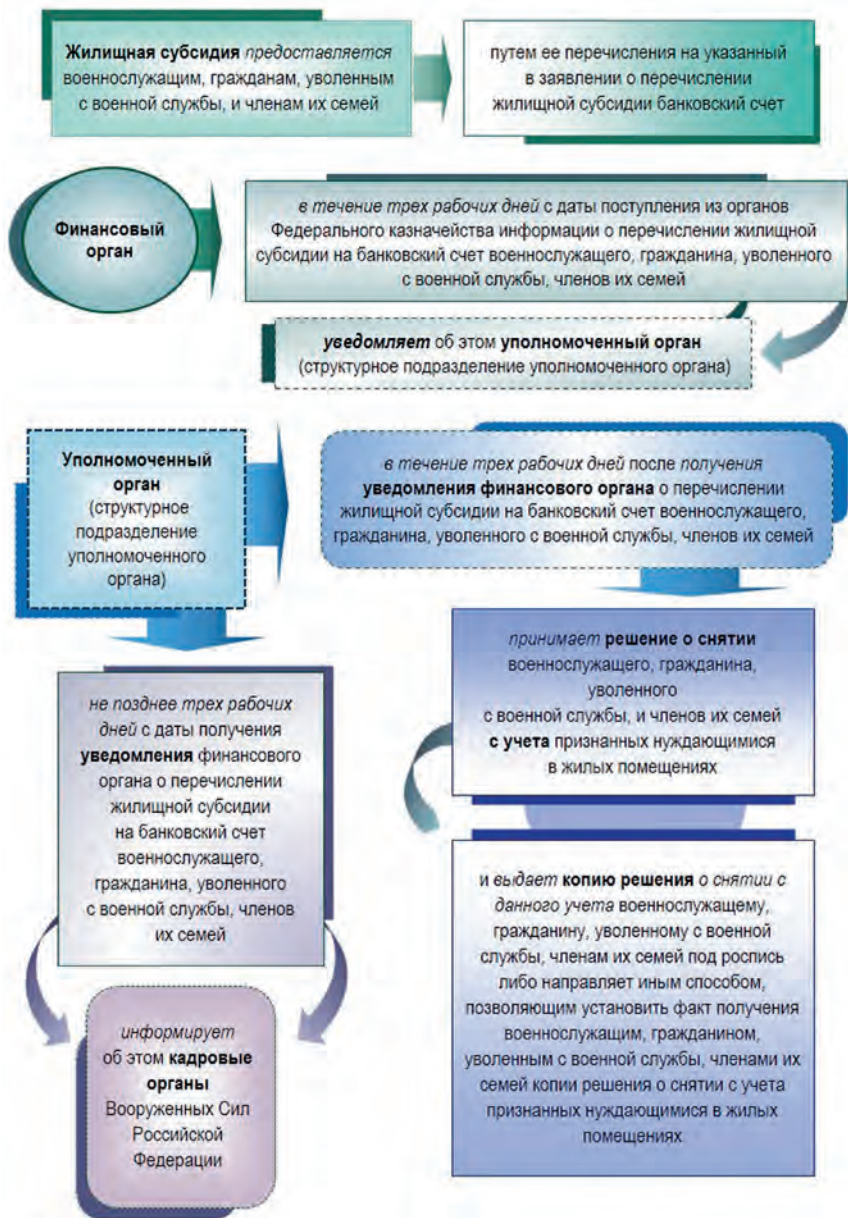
Жилищная субсидия предоставляется военнослужащим, гражданам, уволенным с военной службы, и членам их семей

путем ее перечисления на указанный в заявлении о перечислении жилищной субсидии банковский счет

Финансовый орган

в течение трех рабочих дней с даты поступления из органов Федерального казначейства информации о перечислении жилищной субсидии на банковский счет военнослужащего, гражданина, уволенного с военной службы, членов их семей

уведомляет об этом уполномоченный орган (структурное подразделение уполномоченного органа)

Уполномоченный орган (структурное подразделение уполномоченного органа)

в течение трех рабочих дней после получения уведомления финансового органа о перечислении жилищной субсидии на банковский счет военнослужащего, гражданина, уволенного с военной службы, членов их семей

принимает решение о снятии военнослужащего, гражданина, уволенного с военной службы, и членов их семей с учета признанных нуждающимися в жилых помещениях

не позднее трех рабочих дней с даты получения уведомления финансового органа о перечислении жилищной субсидии на банковский счет военнослужащего, гражданина, уволенного с военной службы, членов их семей

и выдает копию решения о снятии с данного учета военнослужащему, гражданину, уволенному с военной службы, членам их семей под роспись либо направляет иным способом, позволяющим установить факт получения военнослужащим, гражданином, уволенным с военной службы, членами их семей копии решения о снятии с учета признанных нуждающимися в жилых помещениях

информирует об этом кадровые органы Вооруженных Сил Российской Федерации